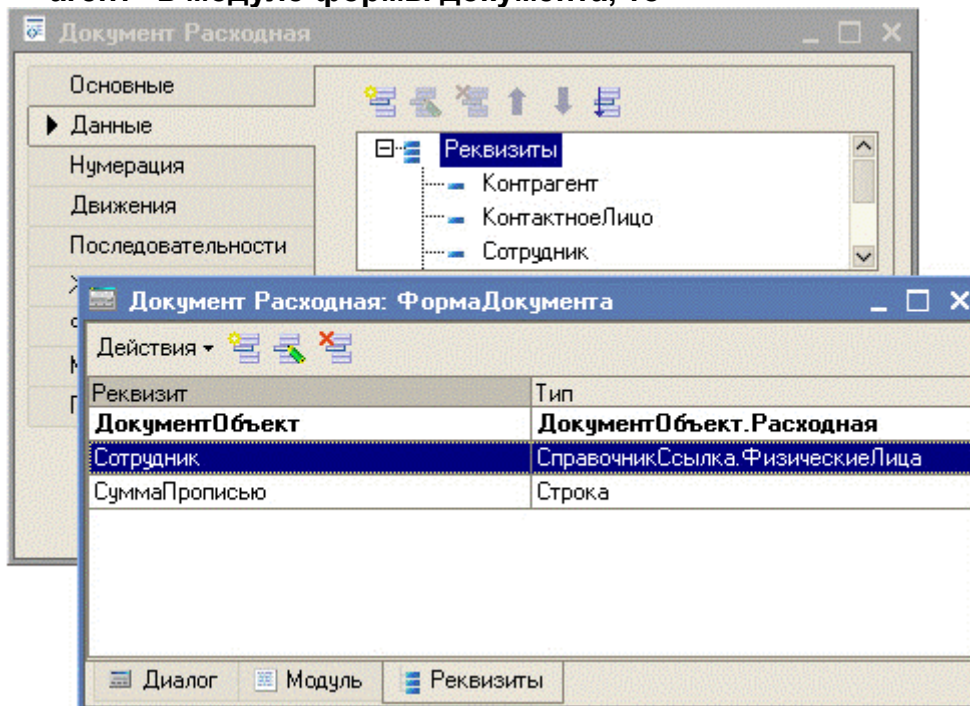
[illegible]агент" в модуле формы документа, то

Документ Расходная

Основные
Данные
Нумерация
Движения
Последовательности

Реквизиты
Контрагент
КонтактноеЛицо
Сотрудник

Документ Расходная: ФормаДокумента

Действия

| Реквизит | Тип |
|---|---|
| ДокументОбъект | ДокументОбъект.Расходная |
| Сотрудник | СправочникСсылка.ФизическиеЛица |
| СуммаПрописью | Строка |

Диалог
Модуль
Реквизиты